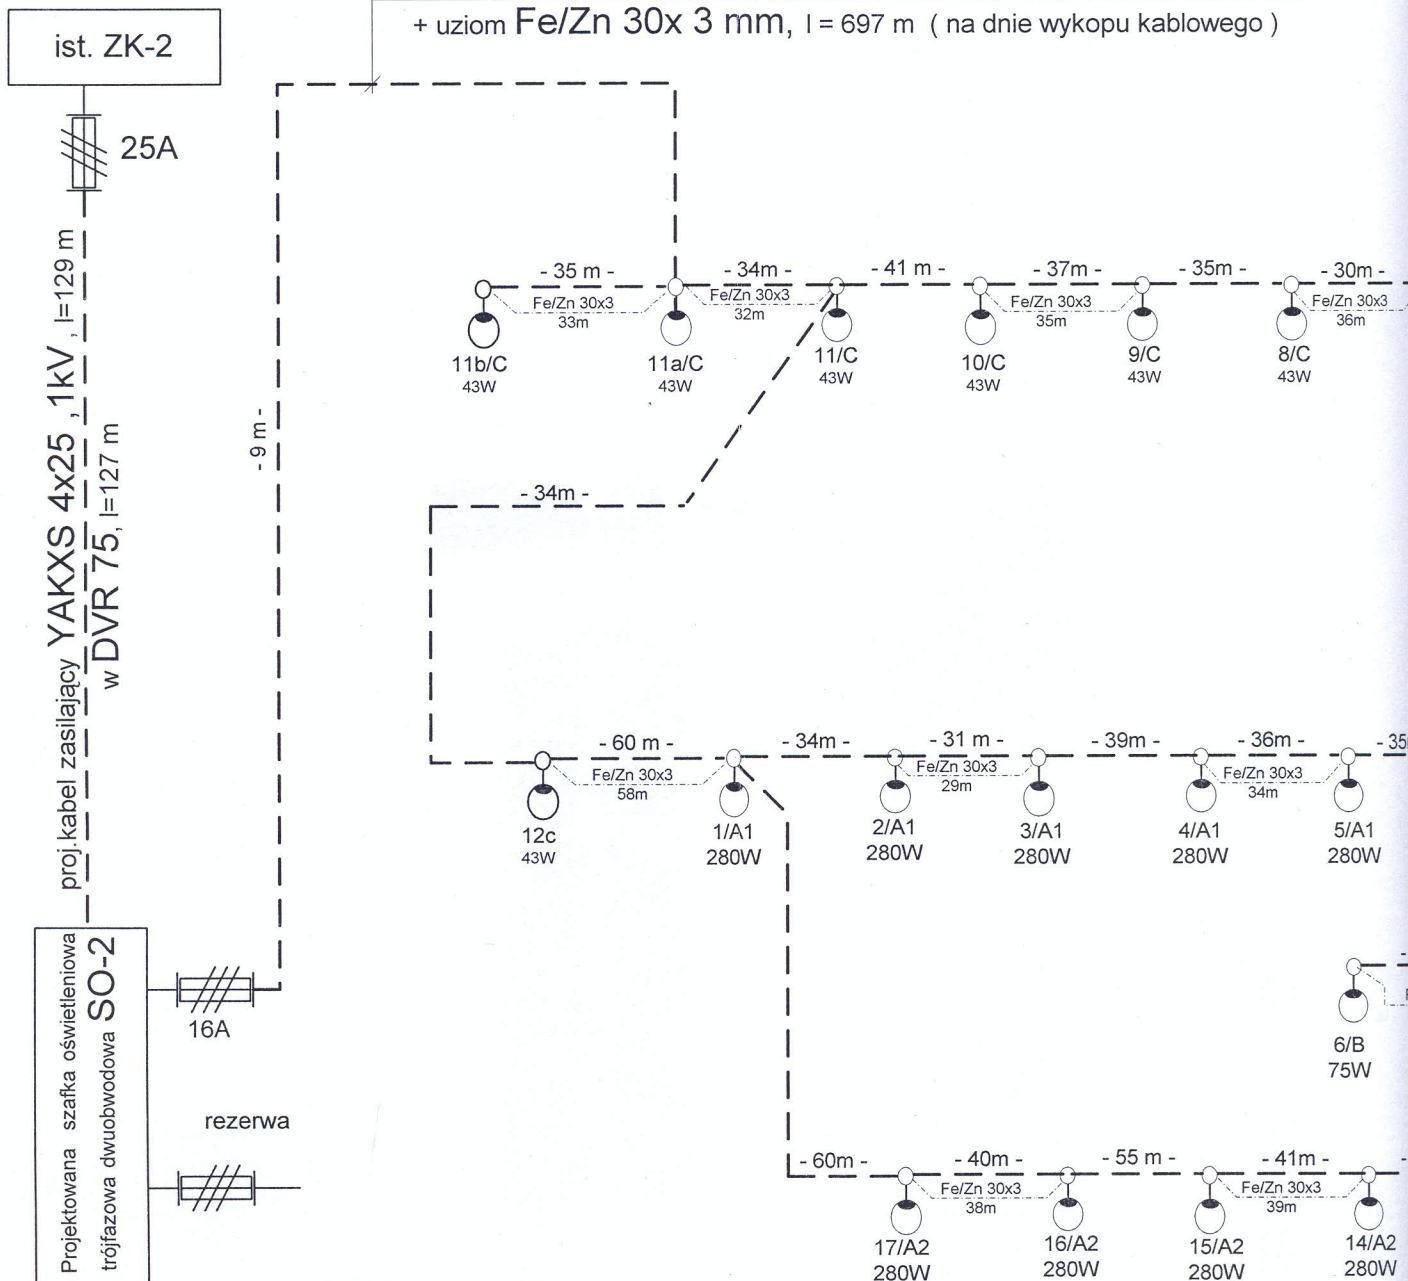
ist. ZK-2

25A

proj.kabel zasilający YAKXS 4x25 ,1kV , l=129 m
w DVR 75, l=127 m

+ uziom Fe/Zn 30x 3 mm, l = 697 m ( na dnie wykopu kablowego )

- 9 m -

- 35 m - - 34m - - 41 m - - 37m - - 35m - - 30m -

Fe/Zn 30x3 33m
Fe/Zn 30x3 32m
Fe/Zn 30x3 35m
Fe/Zn 30x3 36m

11b/C 43W
11a/C 43W
11/C 43W
10/C 43W
9/C 43W
8/C 43W

- 34m -

- 60 m - - 34m - - 31 m - - 39m - - 36m - - 35

Fe/Zn 30x3 58m
Fe/Zn 30x3 29m
Fe/Zn 30x3 34m

12c 43W
1/A1 280W
2/A1 280W
3/A1 280W
4/A1 280W
5/A1 280W

6/B 75W

Projektowana szafka oświetleniowa trójfazowa dwuobwodowa SO-2

16A

rezerwa

- 60m - - 40m - - 55 m - - 41m -

Fe/Zn 30x3 38m
Fe/Zn 30x3 39m

17/A2 280W
16/A2 280W
15/A2 280W
14/A2 280W